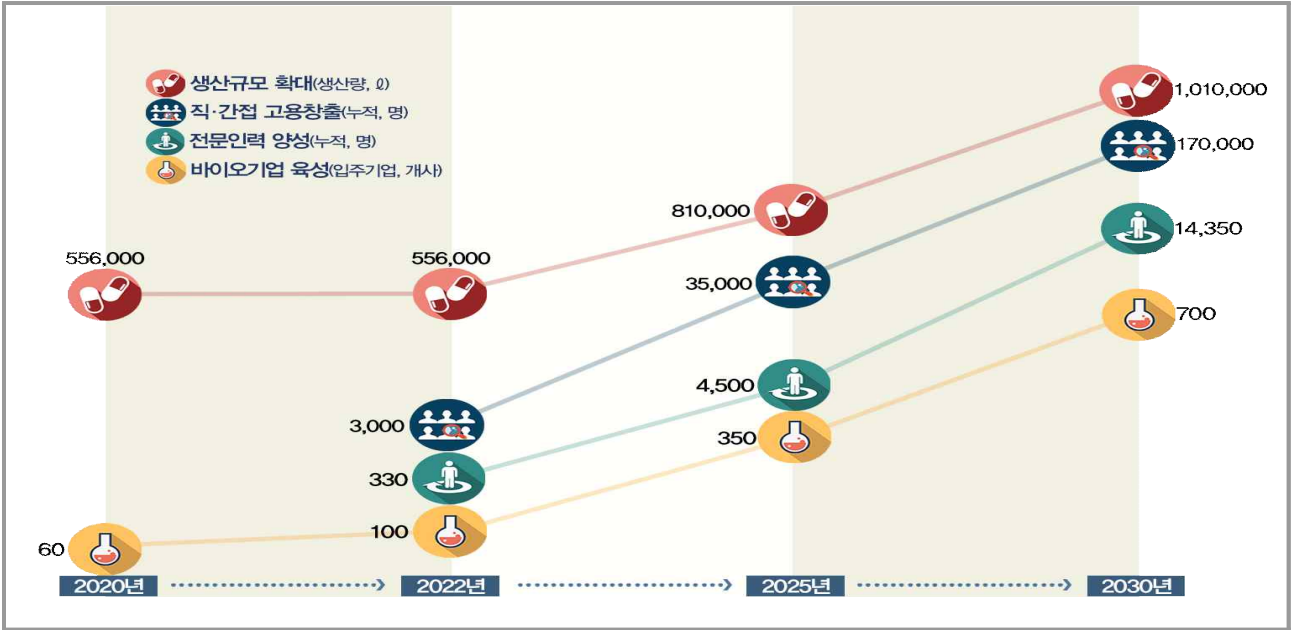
생산규모 확대(생산량, ℓ)
직·간접 고용창출(누적, 명)
전문인력 양성(누적, 명)
바이오기업 육성(입주기업, 개사)

556,000
556,000
810,000
1,010,000
170,000
35,000
14,350
700
4,500
350
3,000
330
100
60

2020년
2022년
2025년
2030년